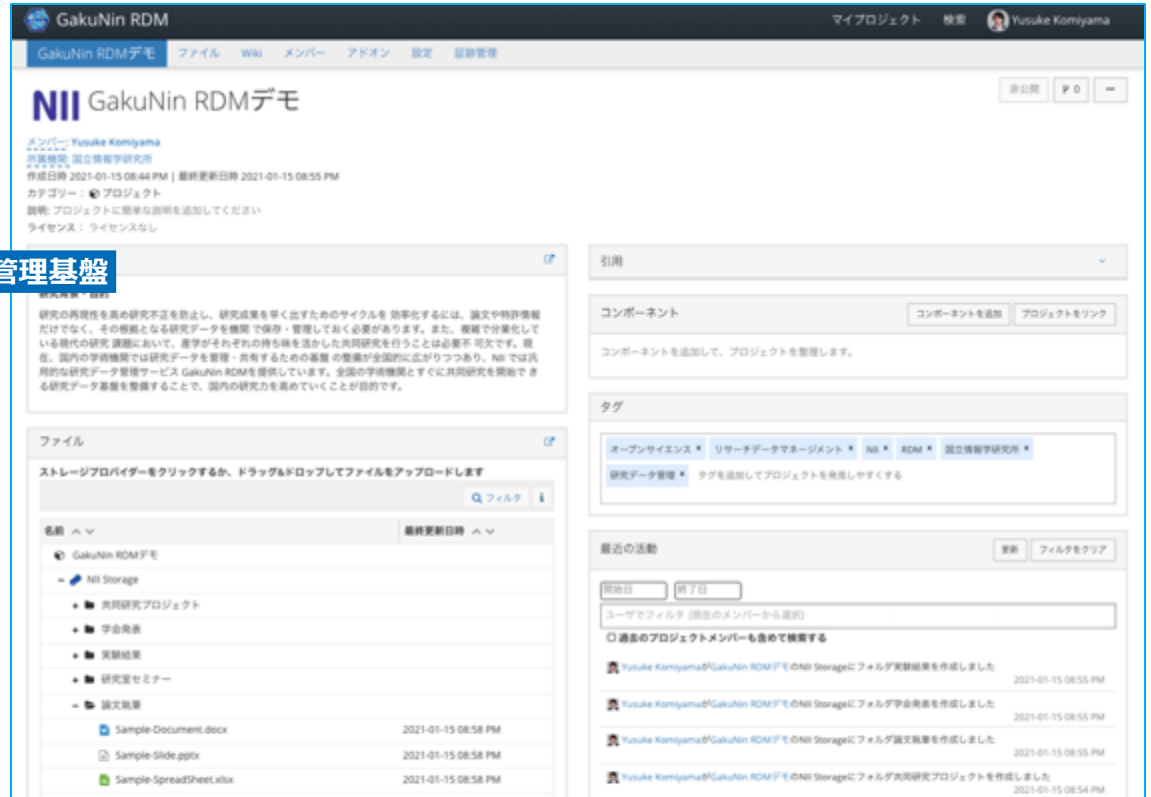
GakuNin RDM
マイプロジェクト 検索 Yusuke Komiyama

GakuNin RDMデモ ファイル Wiki メンバー アドオン 設定 証跡管理

NII GakuNin RDMデモ

非公開 0

メンバー: Yusuke Komiyama
所属機関: 国立情報学研究所
作成日時 2021-01-15 08:44 PM | 最終更新日時 2021-01-15 08:55 PM
カテゴリー: プロジェクト
説明: プロジェクトに簡単な説明を追加してください
ライセンス: ライセンスなし

管理基盤

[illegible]

研究の再現性を高め研究不正を防止し、研究成果を早く出すためのサイクルを 効率化するには、論文や特許情報だけでなく、その根拠となる研究データを機関 で保存・管理しておく必要があります。また、複雑で分業化している現代の研究 課題において、産学がそれぞれの持ち味を活かした共同研究を行うことは必要不 可欠です。現在、国内の学術機関では研究データを管理・共有するための基盤 の整備が全国的に広がりつつあり、NII では汎用的な研究データ管理サービス GakuNin RDMを提供しています。全国の学術機関とすぐに共同研究を開始で きる研究データ基盤を整備することで、国内の研究力を高めていくことが目的です。

ファイル

ストレージプロバイダーをクリックするか、ドラッグ&ドロップしてファイルをアップロードします

フィルタ

名前 最終更新日時
GakuNin RDMデモ
NII Storage
共同研究プロジェクト
学会発表
実験結果
研究室セミナー
論文執筆
Sample-Document.docx 2021-01-15 08:58 PM
Sample-Slide.pptx 2021-01-15 08:58 PM
Sample-SpreadSheet.xlsx 2021-01-15 08:58 PM

引用

コンポーネント
コンポーネントを追加 プロジェクトをリンク
コンポーネントを追加して、プロジェクトを整理します。

タグ
オープンサイエンス × リサーチデータマネージメント × NII × RDM × 国立情報学研究所 × 研究データ管理 × タグを追加してプロジェクトを発見しやすくする

最近の活動
更新 フィルタをクリア
開始日 終了日
ユーザでフィルタ (現在のメンバーから選択)
過去のプロジェクトメンバーも含めて検索する

Yusuke KomiyamaがGakuNin RDMデモのNII Storageにフォルダ実験結果を作成しました
2021-01-15 08:55 PM
Yusuke KomiyamaがGakuNin RDMデモのNII Storageにフォルダ学会発表を作成しました
2021-01-15 08:55 PM
Yusuke KomiyamaがGakuNin RDMデモのNII Storageにフォルダ論文執筆を作成しました
2021-01-15 08:55 PM
Yusuke KomiyamaがGakuNin RDMデモのNII Storageにフォルダ共同研究プロジェクトを作成しました
2021-01-15 08:54 PM